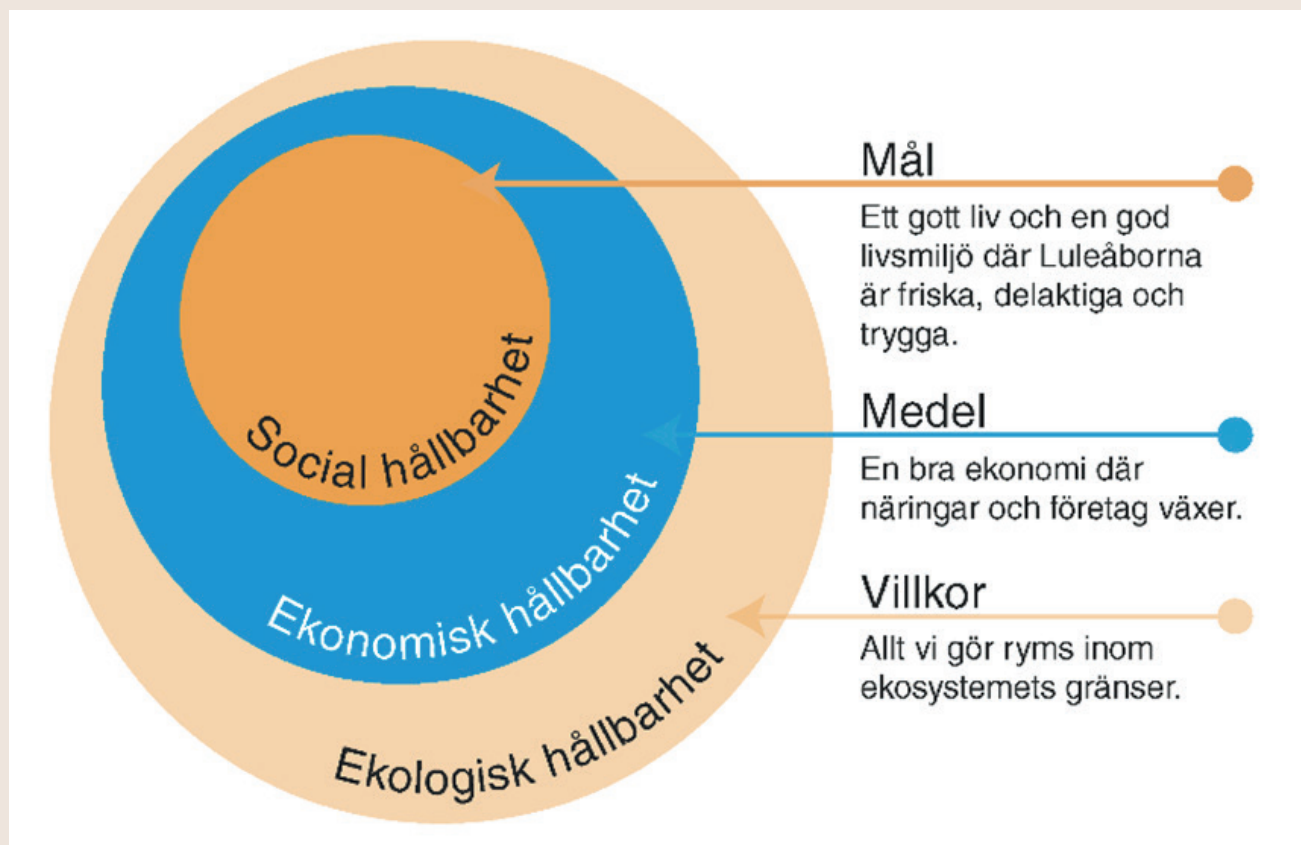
Social hållbarhet

Ekonomisk hållbarhet

Ekologisk hållbarhet

Mål

Ett gott liv och en god livsmiljö där Luleåborna är friska, delaktiga och trygga.

Medel

En bra ekonomi där näringar och företag växer.

Villkor

Allt vi gör ryms inom ekosystemets gränser.